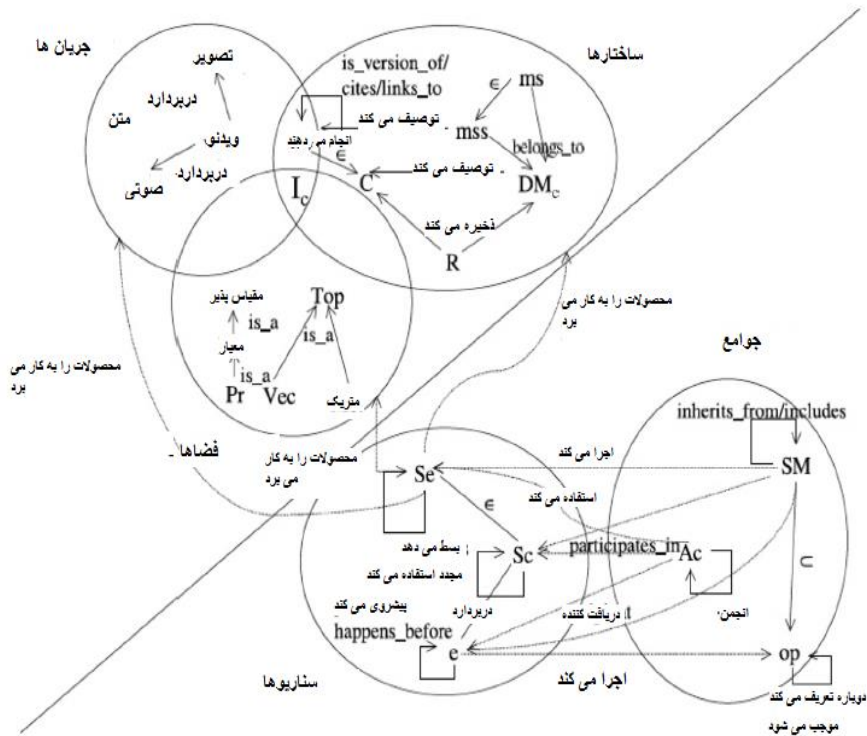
جریان ها

تصویر

دربردارد

متن

ویدئو

دربردارد

صوتی

ساختارها

is_version_of/ cites/links_to

$\in$

ms

توصیف می کند

mss

انجام می دهند

belongs_to

$\in$

توصیف می کند

$I_c$

C

$DM_c$

ذخیره می کند

R

Top

مقیاس پذیر

is_a

is_a

معیار

is_a

Pr

Vec

متریک

محصولات را به کار می برد

محصولات را به کار می برد

جوامع

inherits_from/includes

فضاها

اجرا می کند

محصولات را به کار می برد

Se

SM

استفاده می کند

$\in$

بسط می دهد

Sc

participates_in

Ac

$\subset$

مجدد استفاده می کند

پیشروی می کند

دربردارد

دریافت کننده

انجمن

happens_before

e

op

سناریوها

اجرا می کند

دوباره تعریف می کند

موجب می شود